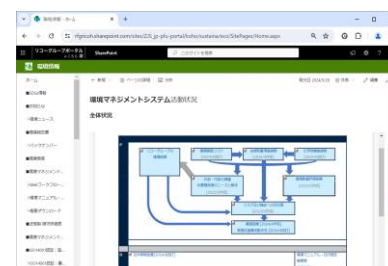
環境情報 - ホーム

rtgroup.sharepoint.com/sites/JUS_jp-pfu-portal/tcshc/sustaina/eco/SitePages/Home.aspx

リコーグループポータル

SharePoint

このサイトを検索

環境情報

ホーム

+ 新規

ページの詳細

分析

環境マネジメントシステム活動状況

全体状況

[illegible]